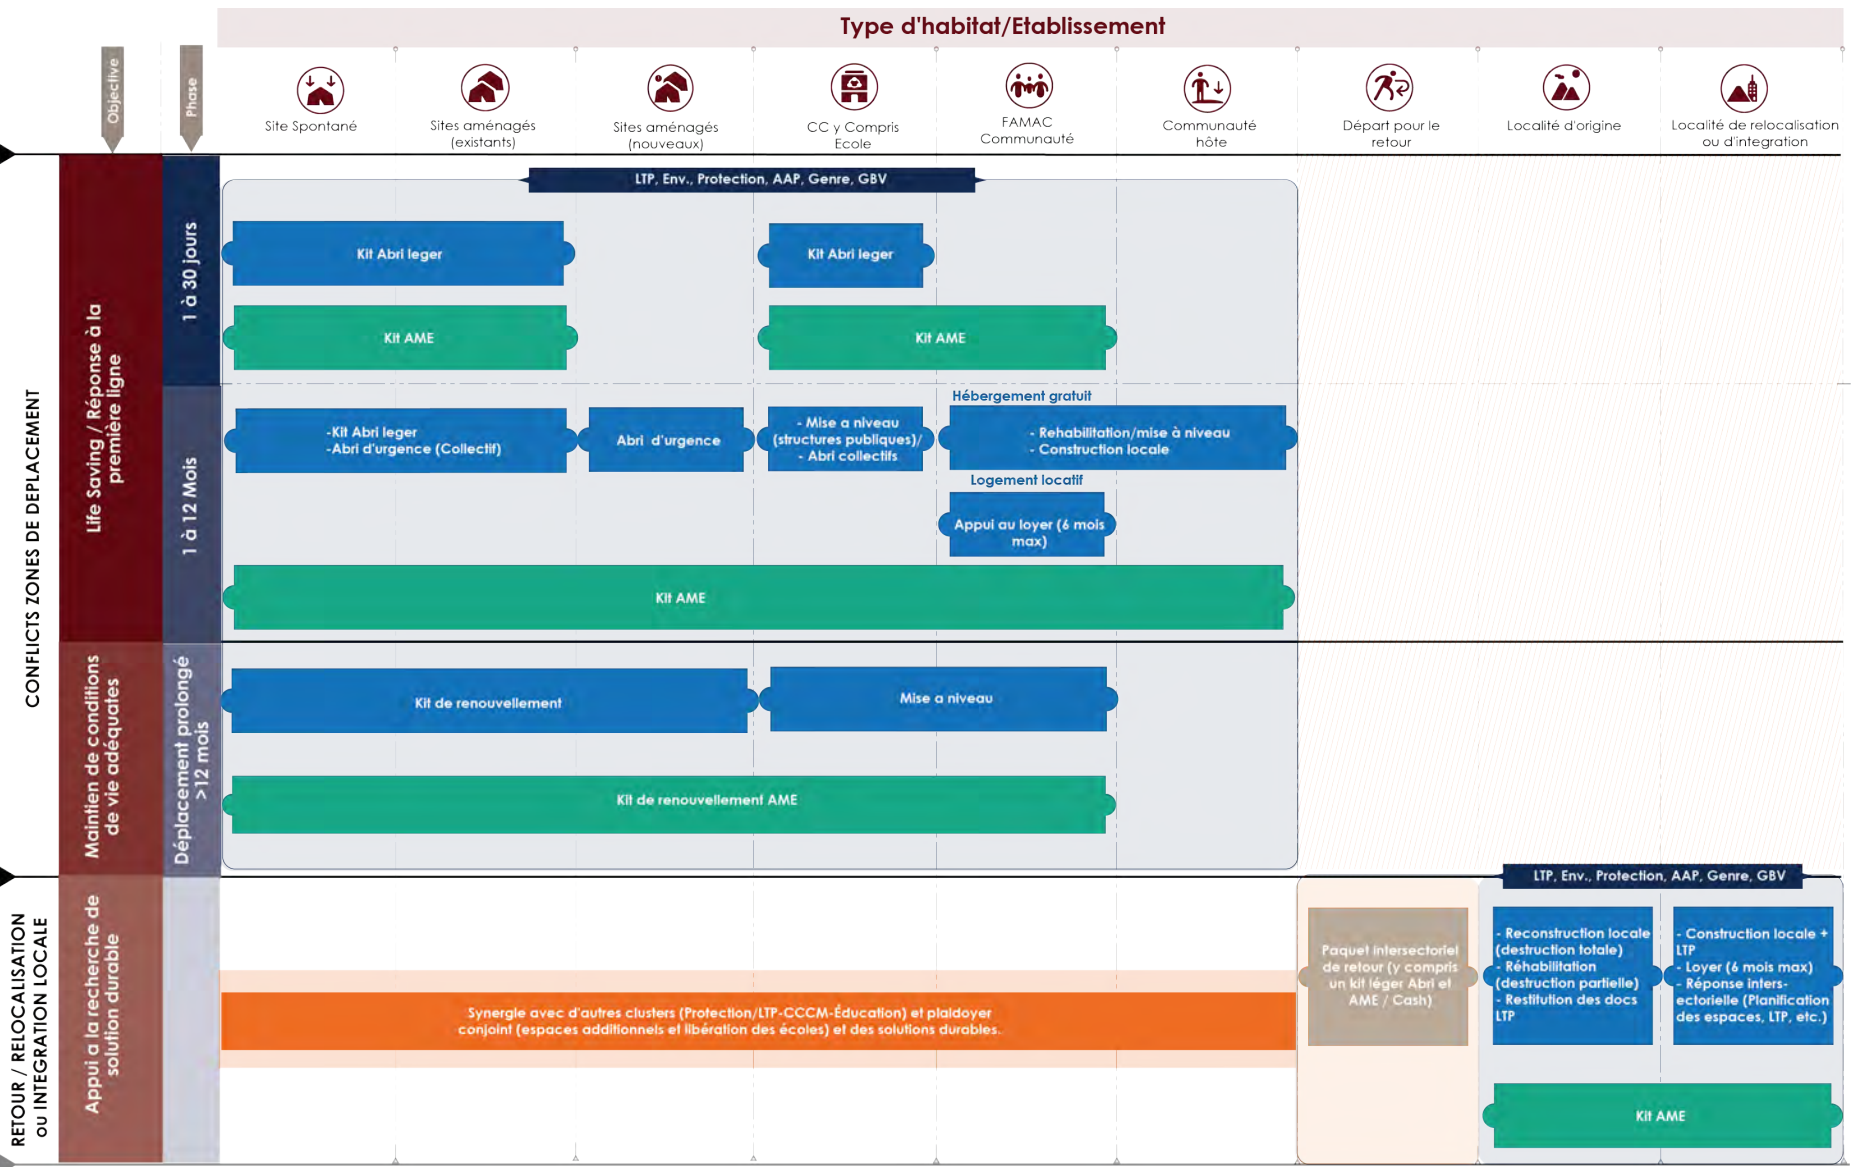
Type d'habitat/Etablissement

Objective

Phase

Site Spontané

Sites aménagés (existants)

Sites aménagés (nouveaux)

CC y Compris Ecole

FAMAC Communauté

Communauté hôte

Départ pour le retour

Localité d'origine

Localité de relocalisation ou d'intégration

CONFLICTS ZONES DE DEPLACEMENT

Life Saving / Réponse à la première ligne

1 à 30 jours

LTP, Env., Protection, AAP, Genre, GBV

Kit Abri leger

Kit Abri leger

Kit AME

Kit AME

1 à 12 Mois

-Kit Abri leger
-Abri d'urgence (Collectif)

Abri d'urgence

- Mise a niveau (structures publiques)/
- Abri collectifs

Hébergement gratuit

- Rehabilitation/mise à niveau
- Construction locale

Logement locatif

Appui au loyer (6 mois max)

Kit AME

Maintien de conditions de vie adéquates

Déplacement prolongé >12 mois

Kit de renouvellement

Mise a niveau

Kit de renouvellement AME

RETOUR / RELOCALISATION OU INTEGRATION LOCALE

Appui a la recherche de solution durable

LTP, Env., Protection, AAP, Genre, GBV

Synergie avec d'autres clusters (Protection/LTP-CCCM-Éducation) et plaidoyer conjoint (espaces additionnels et libération des écoles) et des solutions durables.

Paquet intersectoriel de retour (y compris un kit léger Abri et AME / Cash)

- Reconstruction locale (destruction totale)
- Réhabilitation (destruction partielle)
- Restitution des docs LTP

- Construction locale + LTP
- Loyer (6 mois max)
- Réponse intersectorielle (Planification des espaces, LTP, etc.)

Kit AME